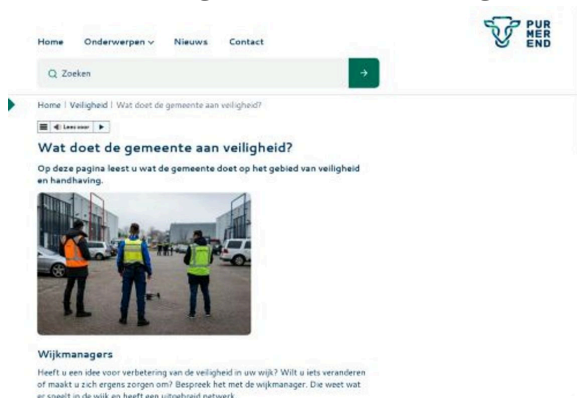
Home Onderwerpen ∨ Nieuws Contact

PUR MER END

Q Zoeken

→

Home | Veiligheid | Wat doet de gemeente aan veiligheid?

Lees voor

Wat doet de gemeente aan veiligheid?

Op deze pagina leest u wat de gemeente doet op het gebied van veiligheid en handhaving.

Wijkmanagers

Heeft u een idee voor verbetering van de veiligheid in uw wijk? Wilt u iets veranderen of maakt u zich ergens zorgen om? Bespreek het met de wijkmanager. Die weet wat er speelt in de wijk en heeft een uitgebreid netwerk.